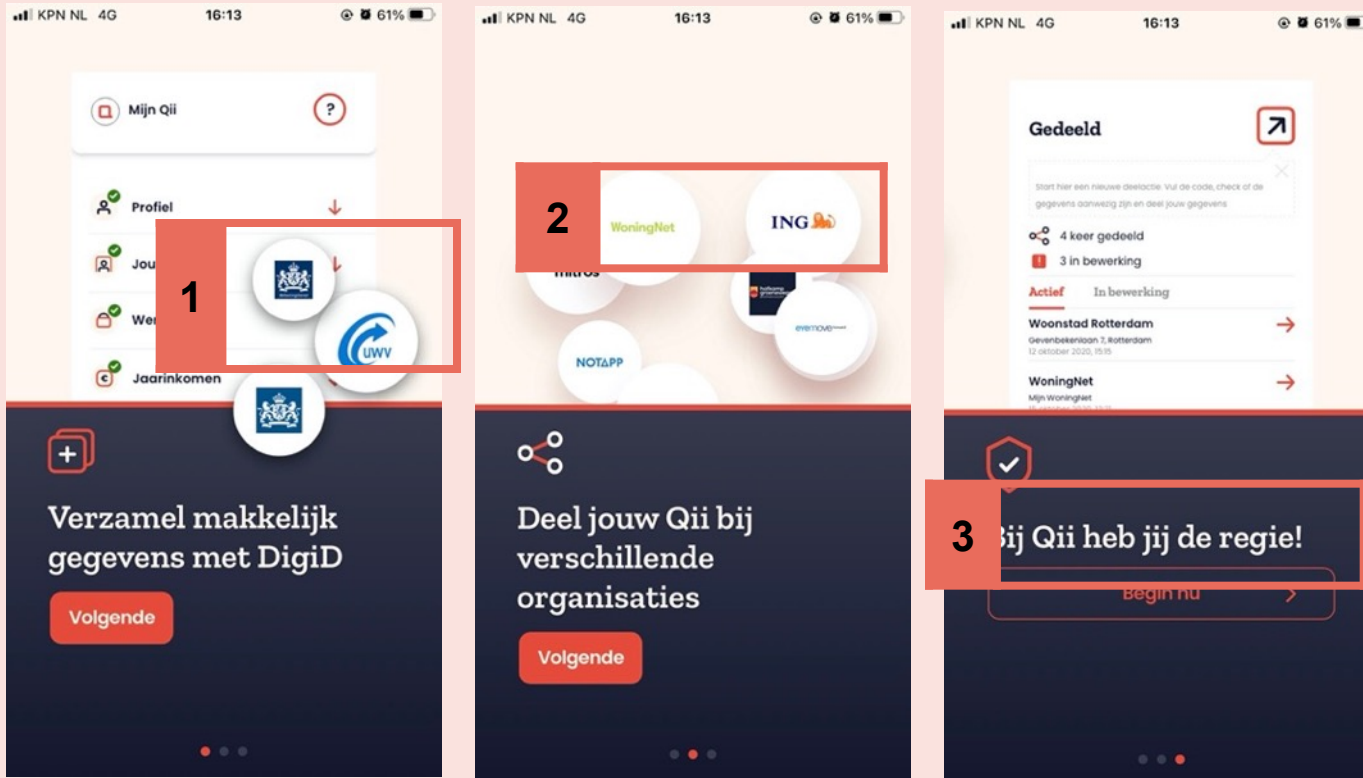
KPN NL 4G 16:13 61%

Mijn Qii
?

Profiel
Jou
Wer
Jaarinkomen

1

UWV

Verzamel makkelijk gegevens met DigiD

Volgende

KPN NL 4G 16:13 61%

2

WoningNet
ING
mitros
NOTAPP
evermove

Deel jouw Qii bij verschillende organisaties

Volgende

KPN NL 4G 16:13 61%

Gedeeld

Start hier een nieuwe deelactie. Vul de code, check of de gegevens aanwezig zijn en deel jouw gegevens

4 keer gedeeld
3 in bewerking

Actief
In bewerking

Woonstad Rotterdam
Gevenbekenlaan 7, Rotterdam
12 oktober 2020, 15:15

WoningNet
Mijn WoningNet

3

Bij Qii heb jij de regie!

Begin nu